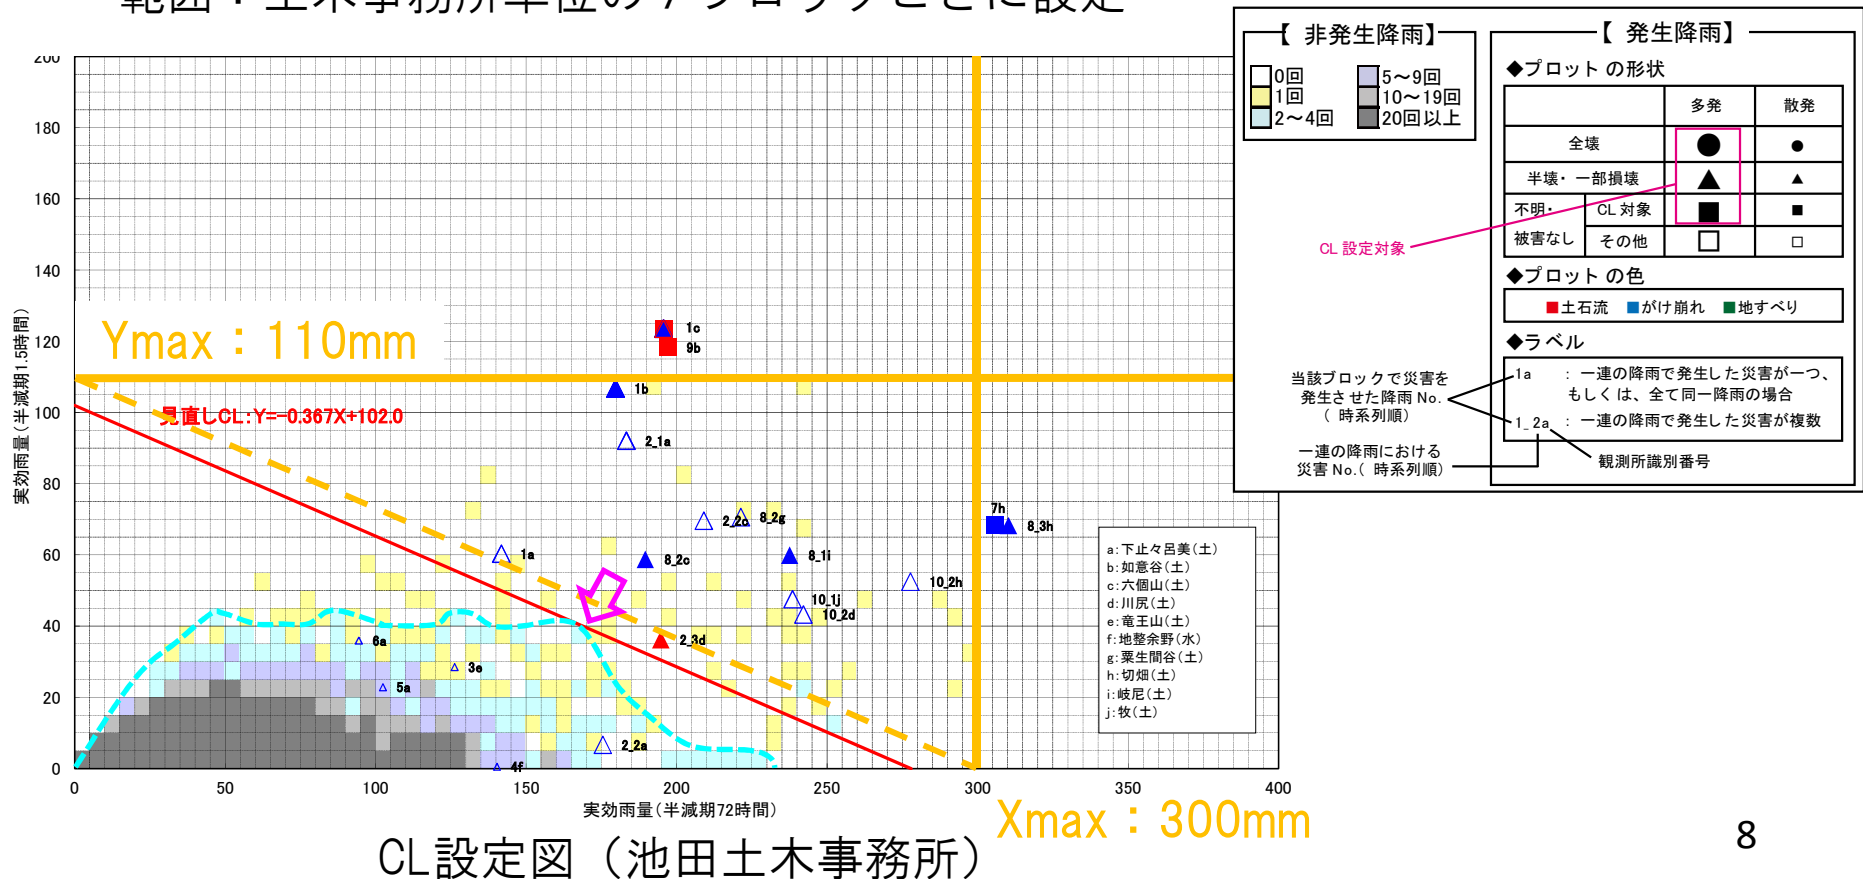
範囲：土木事務所単位のブロックごとに設定

200
180
160
140
120
100
80
60
40
20
0

実効雨量（半減期1.5時間）

Ymax：110mm

見直しCL:Y=-0.367X+102.0

1c
9b
1b
2_1a
7h
8_3h
2_2c
8_2g
1a
8_2c
8_1i
10_2h
10_1j
10_2d
6a
2_3d
3e
5a
2_2a
4f

a:下止々呂美(土)
b:如意谷(土)
c:六個山(土)
d:川尻(土)
e:竜王山(土)
f:地整余野(水)
g:粟生間谷(土)
h:切畑(土)
i:岐尼(土)
j:牧(土)

0 50 100 150 200 250 300 350 400

実効雨量（半減期72時間）

Xmax：300mm

CL設定図（池田土木事務所）

8

【非発生降雨】
0回
1回
2～4回
5～9回
10～19回
20回以上

【発生降雨】
◆プロット の形状

| | | 多発 | 散発 |
|---|---|---|---|
| 全壊 | | ● | ● |
| 半壊・一部損壊 | | ▲ | ▲ |
| 不明・被害なし | CL 対象 | ■ | ■ |
| | その他 | □ | □ |

CL 設定対象

◆プロット の色
■土石流 ■がけ崩れ ■地すべり

◆ラベル
1a ：一連の降雨で発生した災害が一つ、もしくは、全て同一降雨の場合
1_2a ：一連の降雨で発生した災害が複数

当該ブロックで災害を発生させた降雨 No.（時系列順）
一連の降雨における災害 No.（時系列順）
観測所識別番号